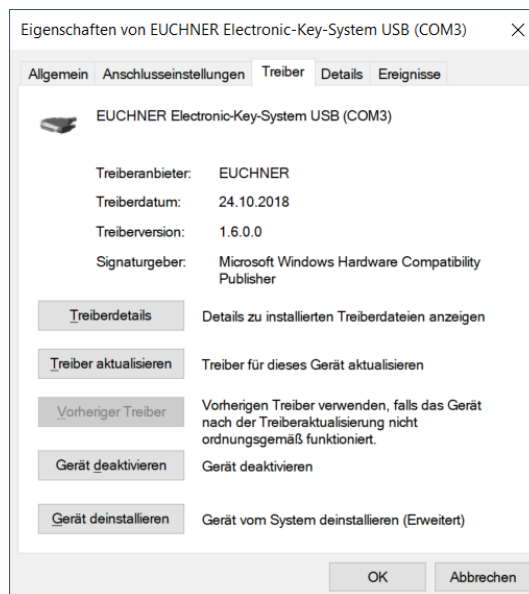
Eigenschaften von EUCHNER Electronic-Key-System USB (COM3) ×

Allgemein Anschlusseinstellungen Treiber Details Ereignisse

EUCHNER Electronic-Key-System USB (COM3)

| | |
|---|---|
| Treiberanbieter: | EUCHNER |
| Treiberdatum: | 24.10.2018 |
| Treiberversion: | 1.6.0.0 |
| Signaturgeber: | Microsoft Windows Hardware Compatibility Publisher |

Treiberdetails Details zu installierten Treiberdateien anzeigen

Treiber aktualisieren Treiber für dieses Gerät aktualisieren

Vorheriger Treiber Vorherigen Treiber verwenden, falls das Gerät nach der Treiberaktualisierung nicht ordnungsgemäß funktioniert.

Gerät deaktivieren Gerät deaktivieren

Gerät deinstallieren Gerät vom System deinstallieren (Erweitert)

OK Abbrechen